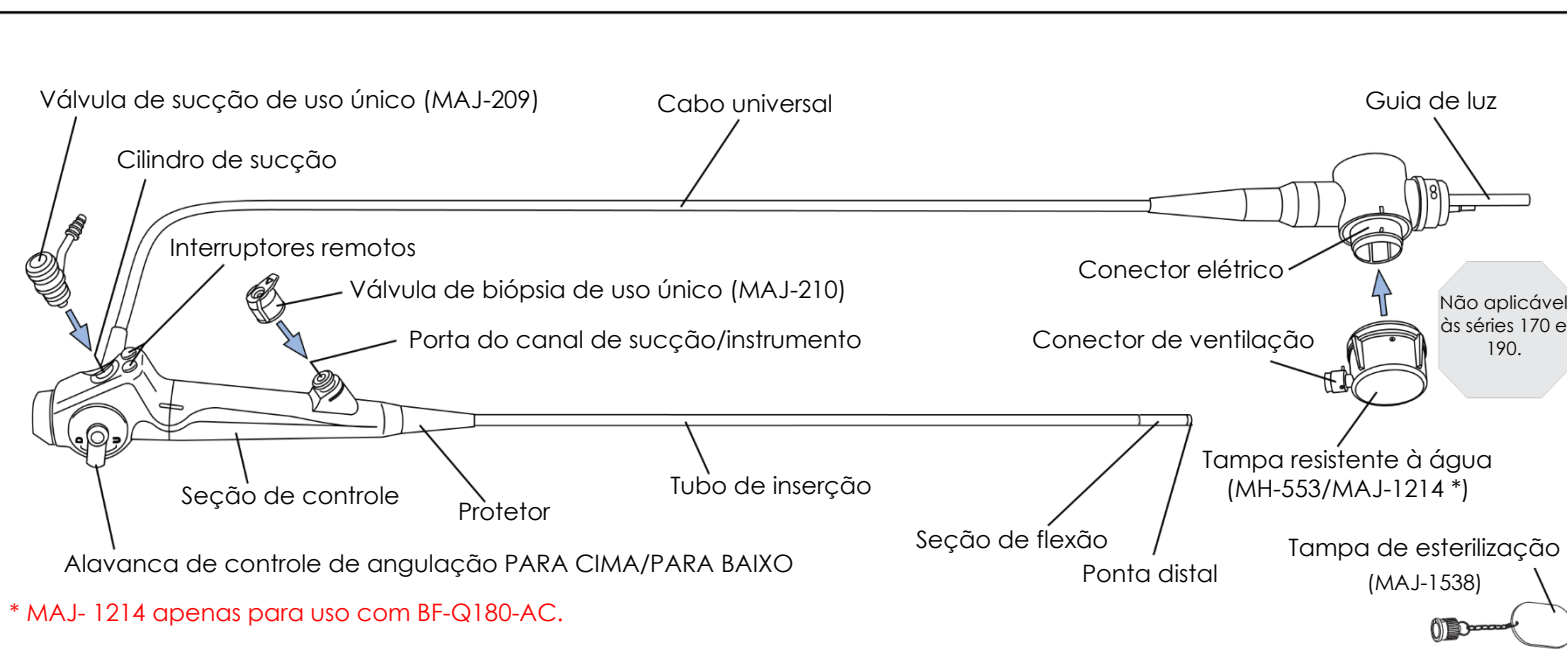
Válvula de sucção de uso único (MAJ-209)

Cabo universal

Guia de luz

Cilindro de sucção

Interruptores remotos

Conector elétrico

Válvula de biópsia de uso único (MAJ-210)

Não aplicável às séries 170 e 190.

Porta do canal de sucção/instrumento

Conector de ventilação

Tampa resistente à água (MH-553/MAJ-1214 *)

Tubo de inserção

Seção de controle

Protetor

Seção de flexão

Tampa de esterilização (MAJ-1538)

Alavanca de controle de angulação PARA CIMA/PARA BAIXO

Ponta distal

* MAJ- 1214 apenas para uso com BF-Q180-AC.